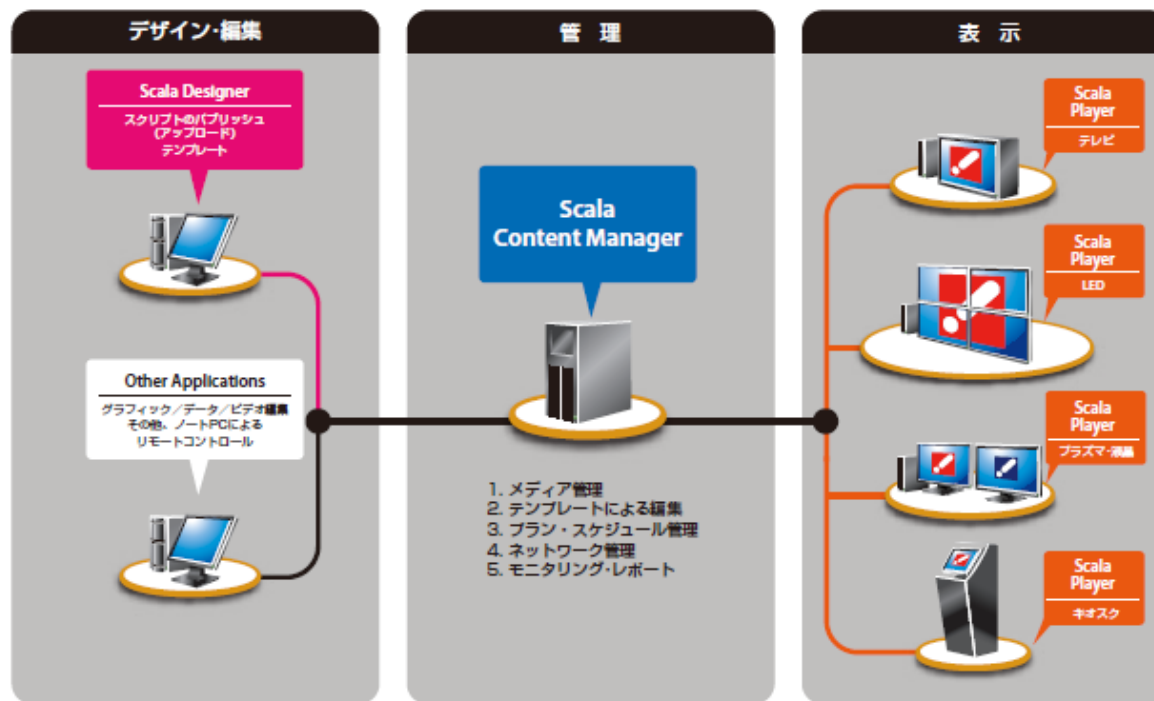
デザイン・編集

Scala Designer
スクリプトのパブリッシュ
(アップロード)
テンプレート

Other Applications
グラフィック/データ/ビデオ編集
その他、ノートPCによる
リモートコントロール

管理

Scala
Content Manager

1. メディア管理
2. テンプレートによる編集
3. プラン・スケジュール管理
4. ネットワーク管理
5. モニタリング・レポート

表示

Scala
Player
テレビ

Scala
Player
LED

Scala
Player
プラズマ・液晶

Scala
Player
キオスク